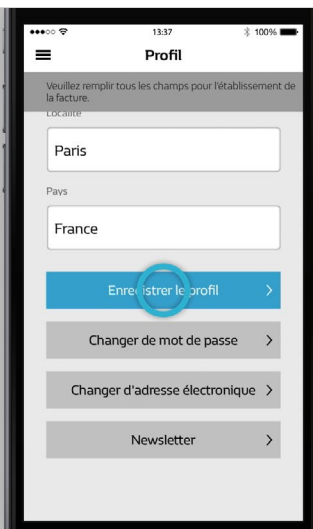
13:37
100%
Profil

Veuillez remplir tous les champs pour l'établissement de la facture.

Localité

Paris

Pays

France

Enre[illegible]strer le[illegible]profil >

Changer de mot de passe >

Changer d'adresse électronique >

Newsletter >